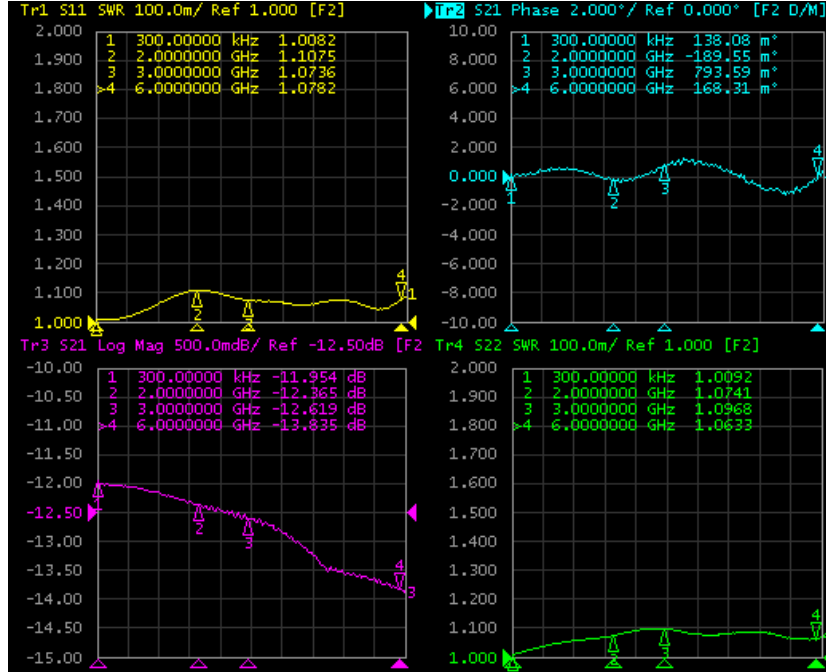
Tr1 S11 SWR 100.0m/ Ref 1.000 [F2]

2.000
1.900
1.800
1.700
1.600
1.500
1.400
1.300
1.200
1.100
1.000

1 300.00000 kHz 1.0082
2 2.0000000 GHz 1.1075
3 3.0000000 GHz 1.0736
>4 6.0000000 GHz 1.0782

1 2 3 4 1

Tr2 S21 Phase 2.000°/ Ref 0.000° [F2 D/M]

10.00
8.000
6.000
4.000
2.000
0.000
-2.000
-4.000
-6.000
-8.000
-10.00

1 300.00000 kHz 138.08 m°
2 2.0000000 GHz -189.55 m°
3 3.0000000 GHz 793.59 m°
>4 6.0000000 GHz 168.31 m°

1 2 3 4

Tr3 S21 Log Mag 500.0mdB/ Ref -12.50dB [F2

-10.00
-10.50
-11.00
-11.50
-12.00
-12.50
-13.00
-13.50
-14.00
-14.50
-15.00

1 300.00000 kHz -11.954 dB
2 2.0000000 GHz -12.365 dB
3 3.0000000 GHz -12.619 dB
>4 6.0000000 GHz -13.835 dB

1 2 3 4 3

Tr4 S22 SWR 100.0m/ Ref 1.000 [F2]

2.000
1.900
1.800
1.700
1.600
1.500
1.400
1.300
1.200
1.100
1.000

1 300.00000 kHz 1.0092
2 2.0000000 GHz 1.0741
3 3.0000000 GHz 1.0968
>4 6.0000000 GHz 1.0633

2 3 4